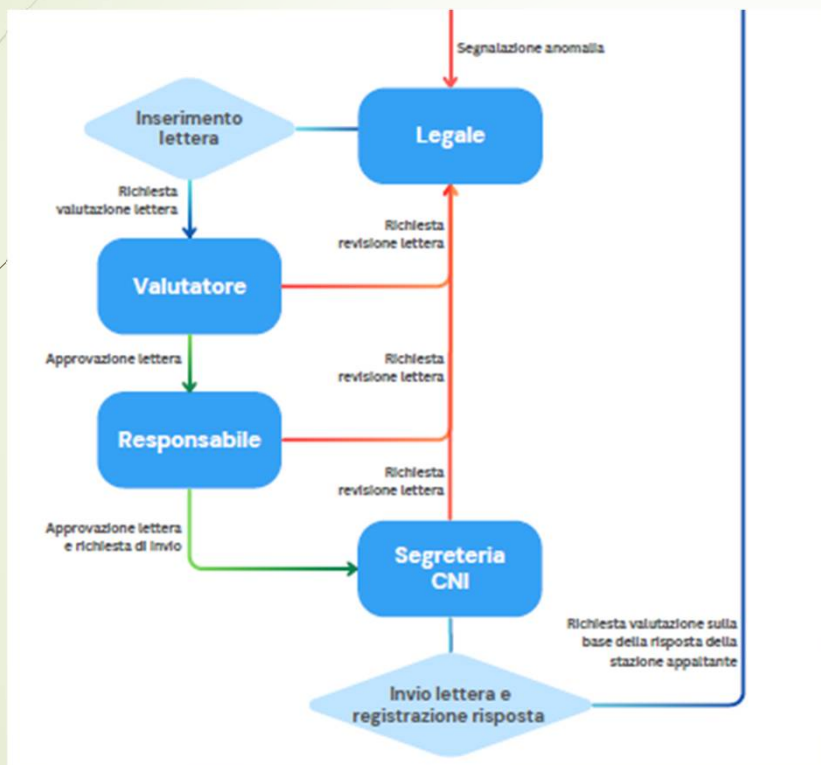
Segnalazione anomalia

Inserimento lettera

Legale

Richiesta valutazione lettera

Richiesta revisione lettera

Valutatore

Approvazione lettera

Richiesta revisione lettera

Responsabile

Richiesta revisione lettera

Approvazione lettera e richiesta di invio

Segreteria CNI

Richiesta valutazione sulla base della risposta della stazione appaltante

Invio lettera e registrazione risposta